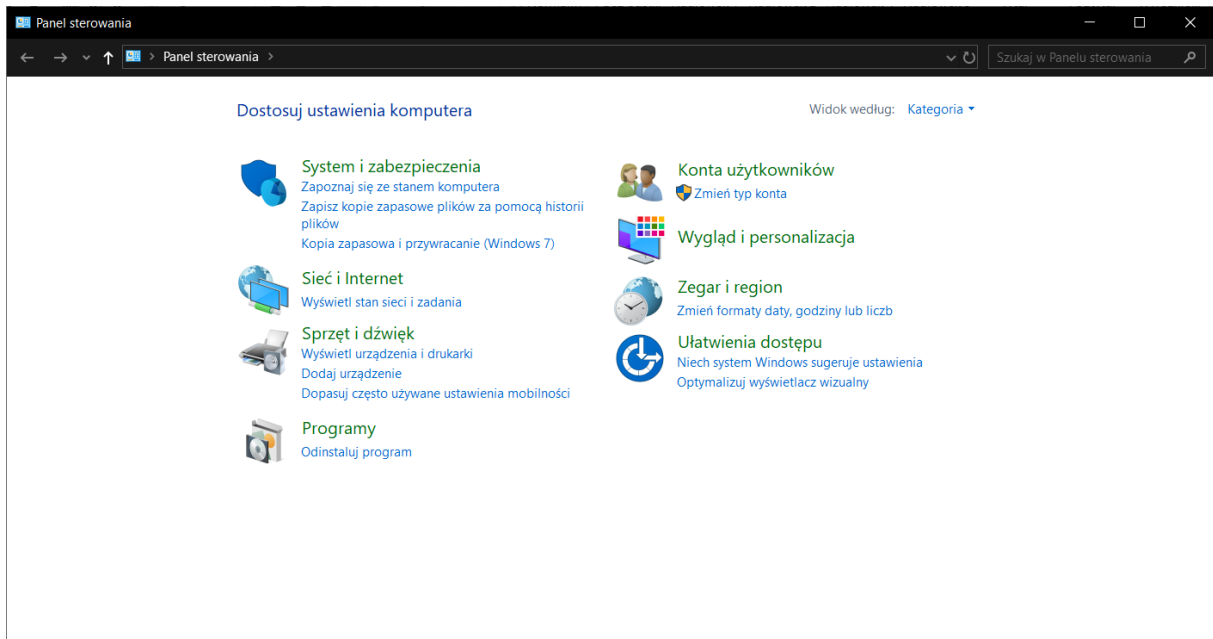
Panel sterowania

Panel sterowania >

Szukaj w Panelu sterowania

Dostosuj ustawienia komputera

Widok według: Kategoria

System i zabezpieczenia
Zapoznaj się ze stanem komputera
Zapisz kopie zapasowe plików za pomocą historii plików
Kopia zapasowa i przywracanie (Windows 7)

Sieć i Internet
Wyświetl stan sieci i zadania

Sprzęt i dźwięk
Wyświetl urządzenia i drukarki
Dodaj urządzenie
Dopasuj często używane ustawienia mobilności

Programy
Odinstaluj program

Konta użytkowników
Zmień typ konta

Wygląd i personalizacja

Zegar i region
Zmień formaty daty, godziny lub liczb

Ułatwienia dostępu
Niech system Windows sugeruje ustawienia
Optymalizuj wyświetlacz wizualny